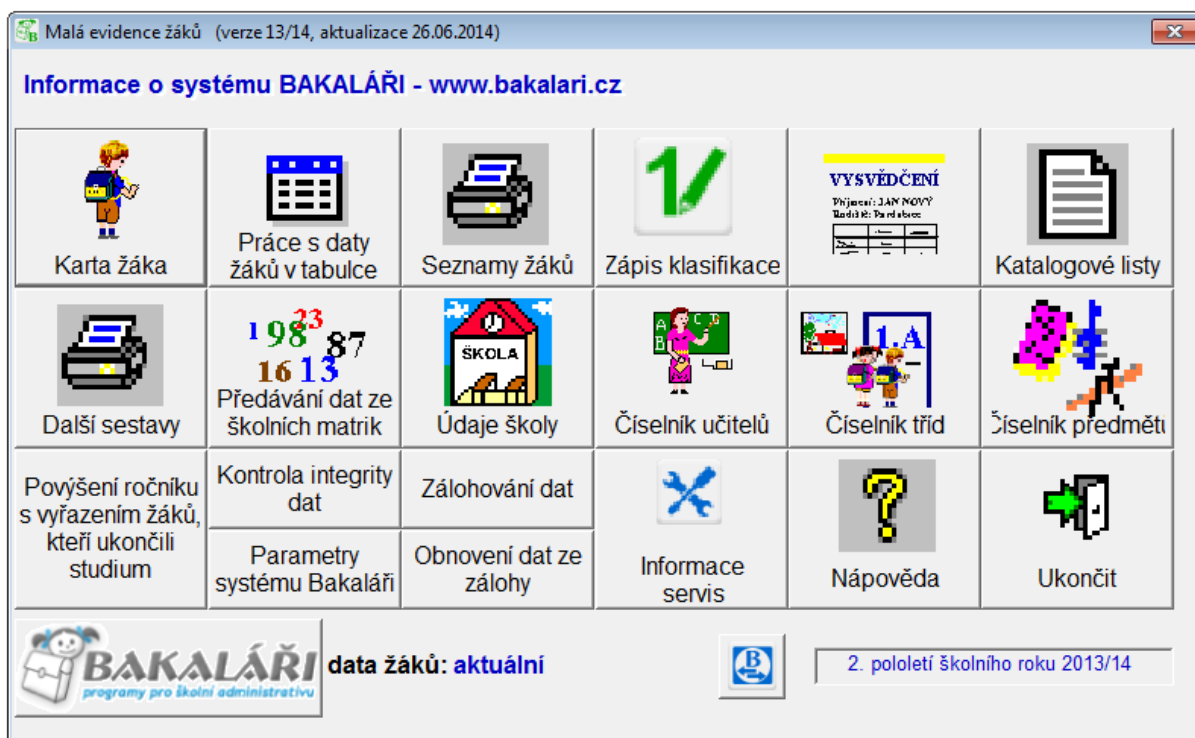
Malá evidence žáků (verze 13/14, aktualizace 26.06.2014)

Informace o systému BAKALÁŘI - www.bakalari.cz

Karta žáka

Práce s daty žáků v tabulce

Seznamy žáků

Zápis klasifikace

VYSVĚDČENÍ
Příjmení: JAN NOVÝ
Rodiště: Pardubice

Katalogové listy

Další sestavy

1 98 23 87
16 13

Předávání dat ze školních matrik

ŠKOLA

Údaje školy

A B C D

Číselník učitelů

1.A

Číselník tříd

Číselník předmětů

Povýšení ročníku s vyřazením žáků, kteří ukončili studium

Kontrola integrity dat

Zálohování dat

Informace servis

Nápověda

Ukončit

Parametry systému Bakaláři

Obnovení dat ze zálohy

BAKALÁŘI
programy pro školní administrativu

data žáků: aktuální

2. pololetí školního roku 2013/14